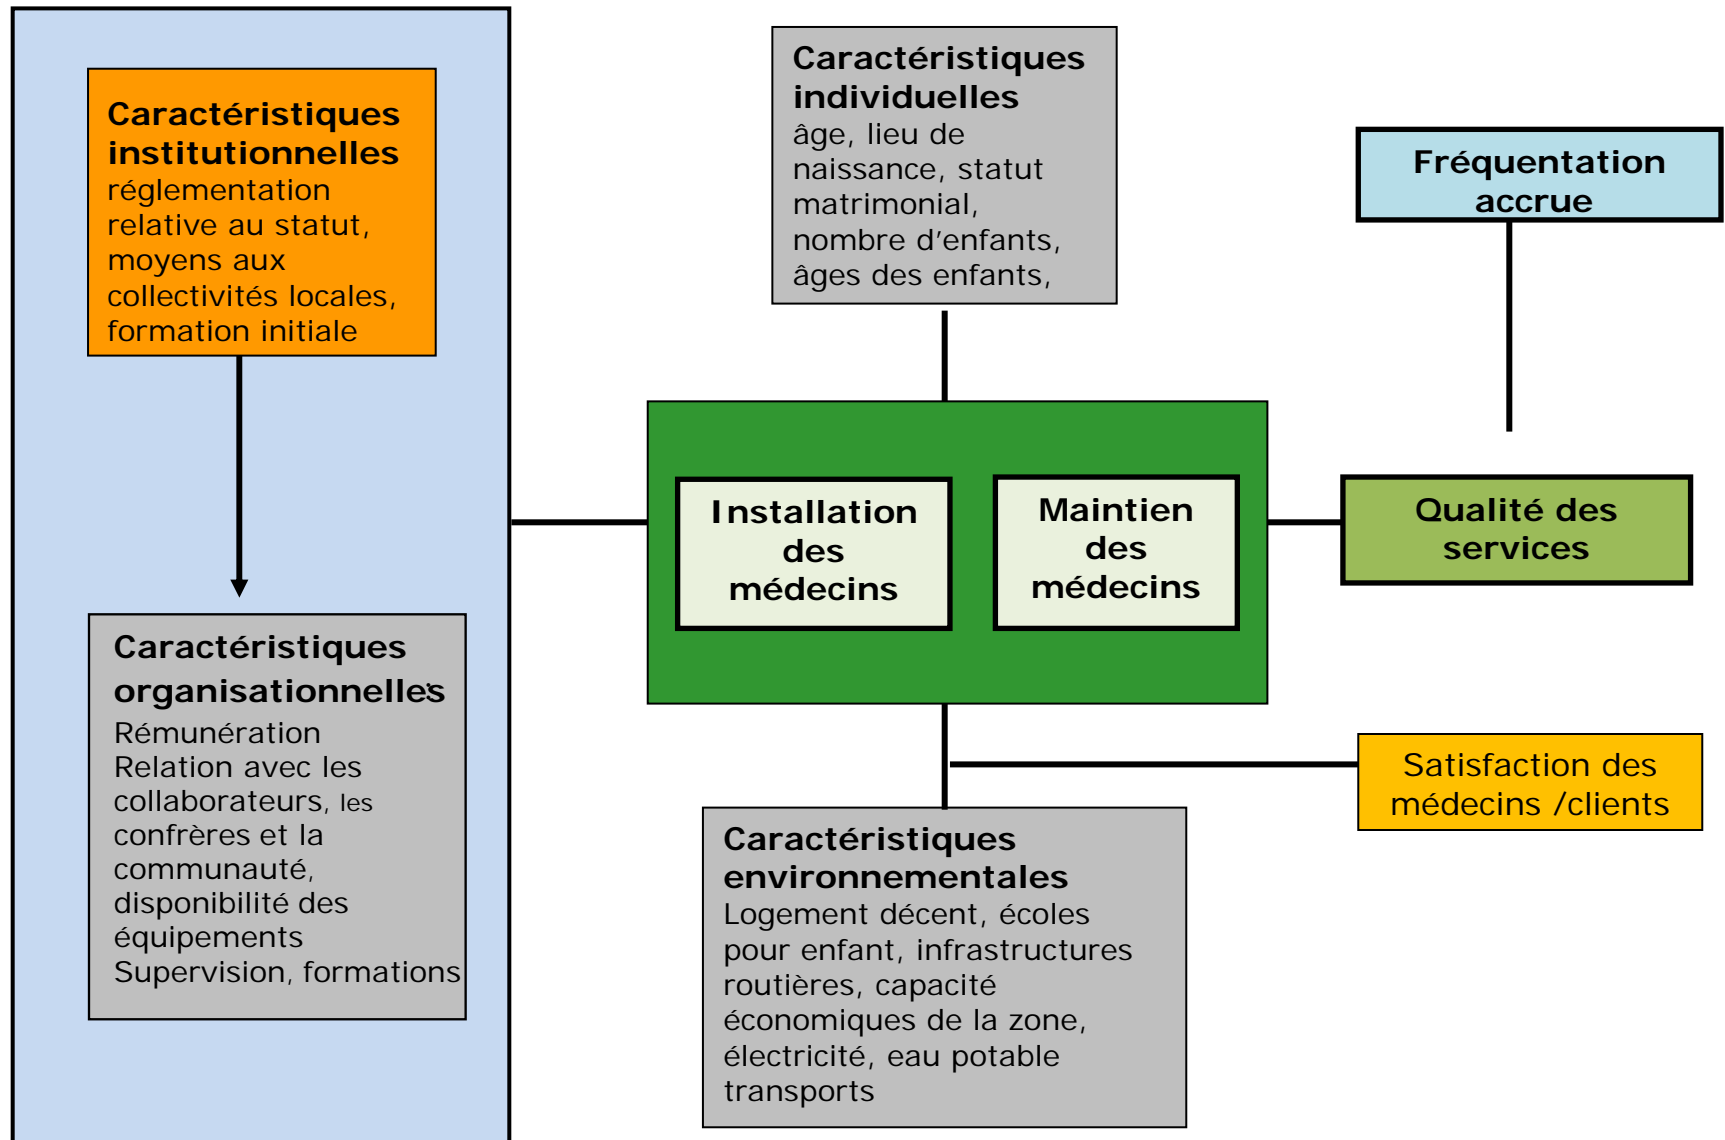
Caractéristiques institutionnelles
réglementation relative au statut, moyens aux collectivités locales, formation initiale

Caractéristiques organisationnelles
Rémunération
Relation avec les collaborateurs, les confrères et la communauté, disponibilité des équipements
Supervision, formations

Caractéristiques individuelles
âge, lieu de naissance, statut matrimonial, nombre d'enfants, âges des enfants,

Installation des médecins

Maintien des médecins

Fréquentation accrue

Qualité des services

Satisfaction des médecins /clients

Caractéristiques environnementales
Logement décent, écoles pour enfant, infrastructures routières, capacité économiques de la zone, électricité, eau potable transports